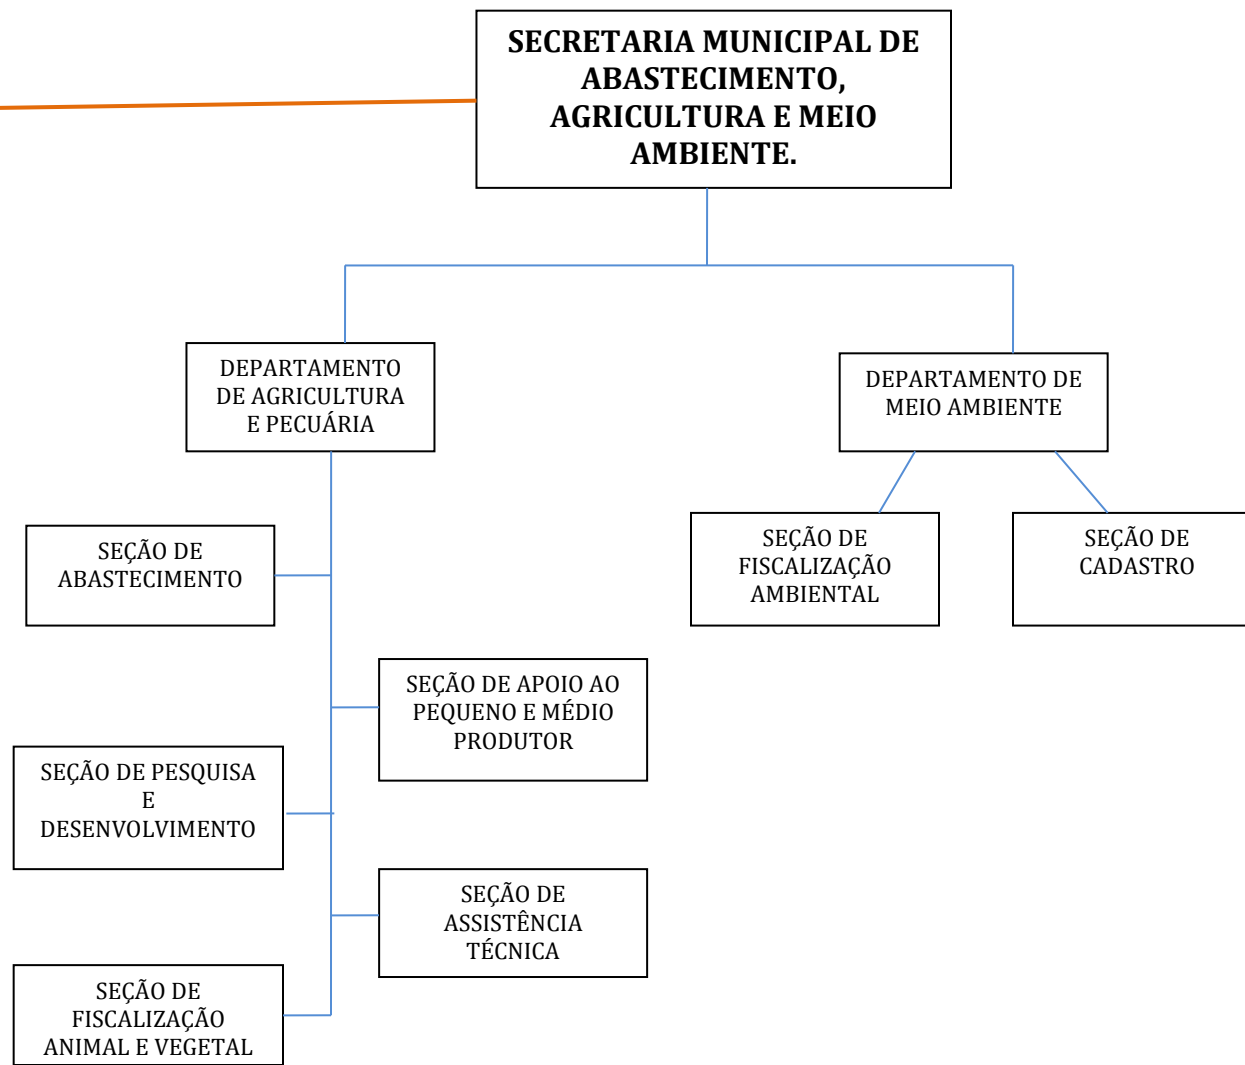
SECRETARIA MUNICIPAL DE ABASTECIMENTO, AGRICULTURA E MEIO AMBIENTE.

DEPARTAMENTO DE AGRICULTURA E PECUÁRIA

DEPARTAMENTO DE MEIO AMBIENTE

SEÇÃO DE ABASTECIMENTO

SEÇÃO DE FISCALIZAÇÃO AMBIENTAL

SEÇÃO DE CADASTRO

SEÇÃO DE APOIO AO PEQUENO E MÉDIO PRODUTOR

SEÇÃO DE PESQUISA E DESENVOLVIMENTO

SEÇÃO DE ASSISTÊNCIA TÉCNICA

SEÇÃO DE FISCALIZAÇÃO ANIMAL E VEGETAL